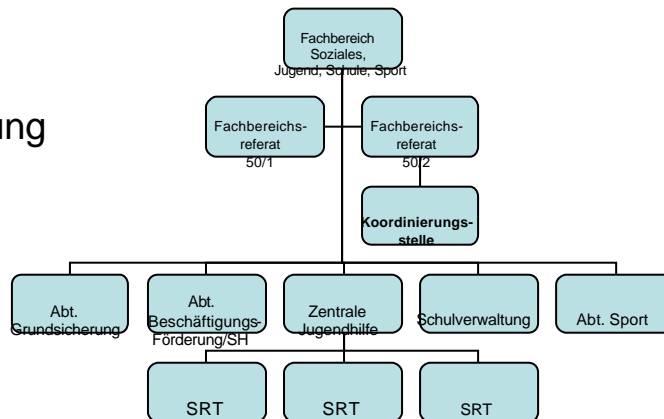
ung

Fachbereich Soziales, Jugend, Schule, Sport

Fachbereichsreferat 50/1

Fachbereichsreferat 50/2

Koordinierungsstelle

Abt. Grundsicherung

Abt. Beschäftigungs-Förderung/SH

Zentrale Jugendhilfe

Schulverwaltung

Abt. Sport

SRT

SRT

SRT